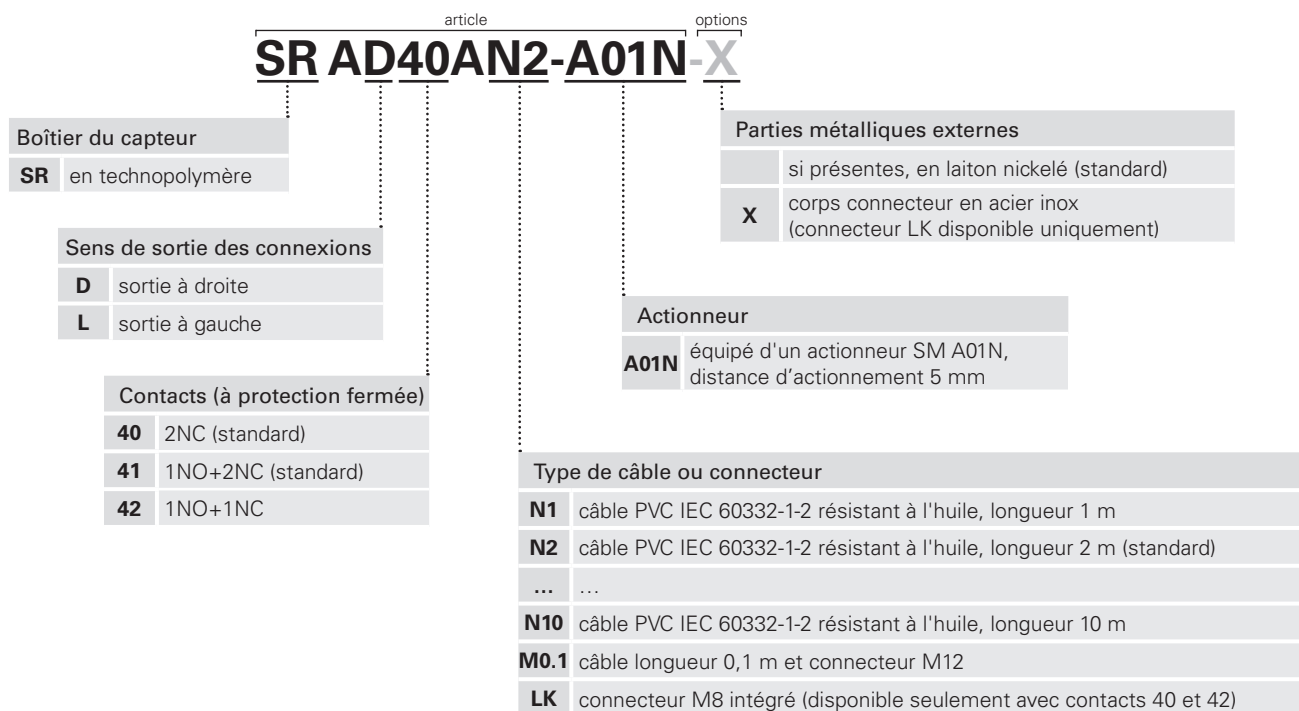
article

options

SR AD40AN2-A01N-X

Boîtier du capteur

| SR | en technopolymère |
|---|---|

Sens de sortie des connexions

| D | sortie à droite |
|---|---|
| L | sortie à gauche |

Contacts (à protection fermée)

| 40 | 2NC (standard) |
|---|---|
| 41 | 1NO+2NC (standard) |
| 42 | 1NO+1NC |

Parties métalliques externes

| | si présentes, en laiton nickelé (standard) |
|---|---|
| X | corps connecteur en acier inox (connecteur LK disponible uniquement) |

Actionneur

| A01N | équipé d'un actionneur SM A01N, distance d'actionnement 5 mm |
|---|---|

Type de câble ou connecteur

| N1 | câble PVC IEC 60332-1-2 résistant à l'huile, longueur 1 m |
|---|---|
| N2 | câble PVC IEC 60332-1-2 résistant à l'huile, longueur 2 m (standard) |
| … | … |
| N10 | câble PVC IEC 60332-1-2 résistant à l'huile, longueur 10 m |
| M0.1 | câble longueur 0,1 m et connecteur M12 |
| LK | connecteur M8 intégré (disponible seulement avec contacts 40 et 42) |